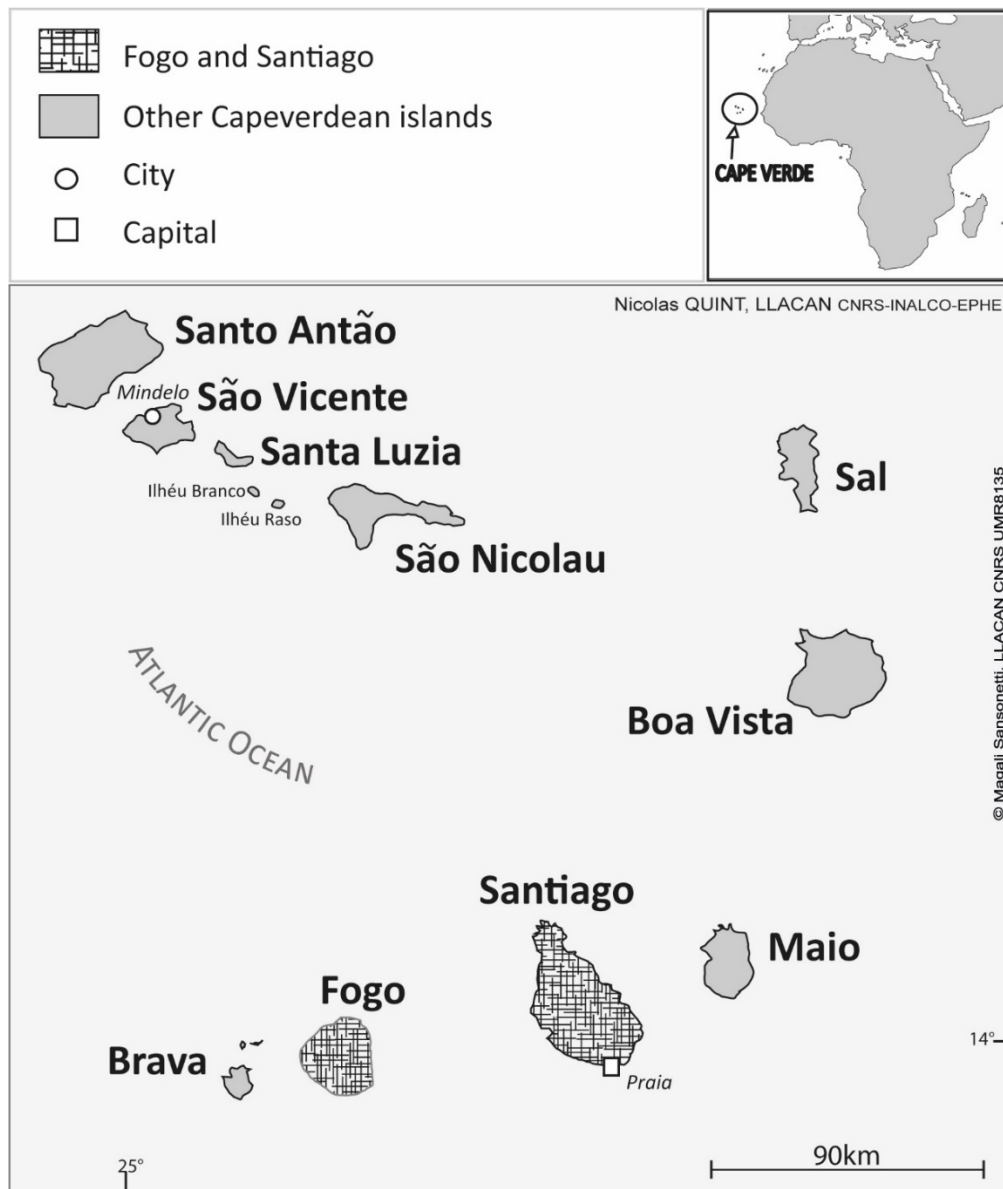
Fogo and Santiago
Other Capeverdean islands
City
Capital

CAPE VERDE

Nicolas QUINT, LLACAN CNRS-INALCO-EPHE

Santo Antão
Mindelo
São Vicente
Santa Luzia
Ilhéu Branco
Ilhéu Raso
Sal
São Nicolau
ATLANTIC OCEAN
Boa Vista
© Magali Sansonetti, LLACAN CNRS UMR8135
Santiago
Maio
Fogo
Brava
Praia
14°
25°
90km